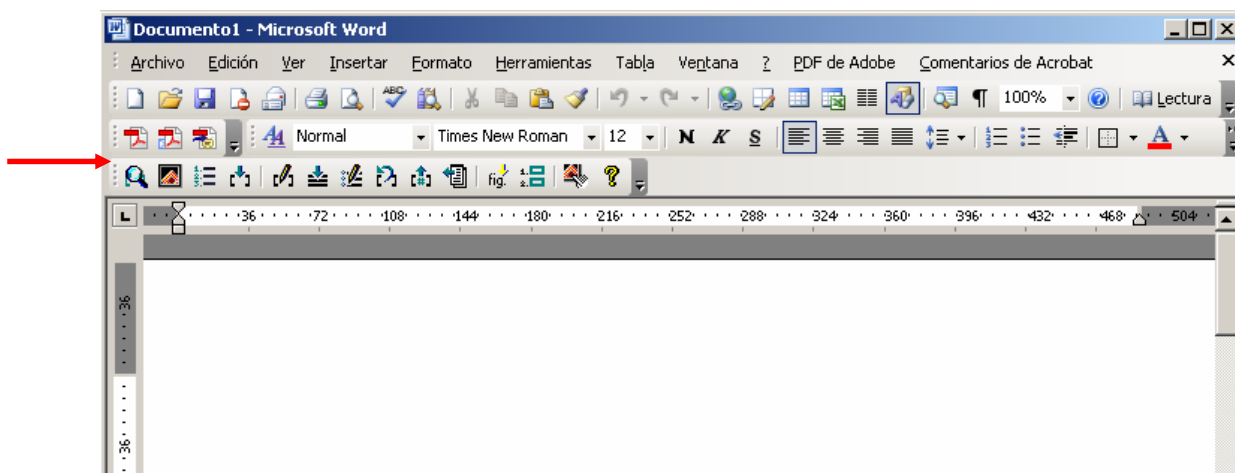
Documento1 - Microsoft Word

Archivo Edición Ver Insertar Formato Herramientas Tabla Ventana ? PDF de Adobe Comentarios de Acrobat

100% Lectura

Normal Times New Roman 12 N K S A

fig.

36 72 108 144 180 216 252 288 324 360 396 432 468 504

36

36